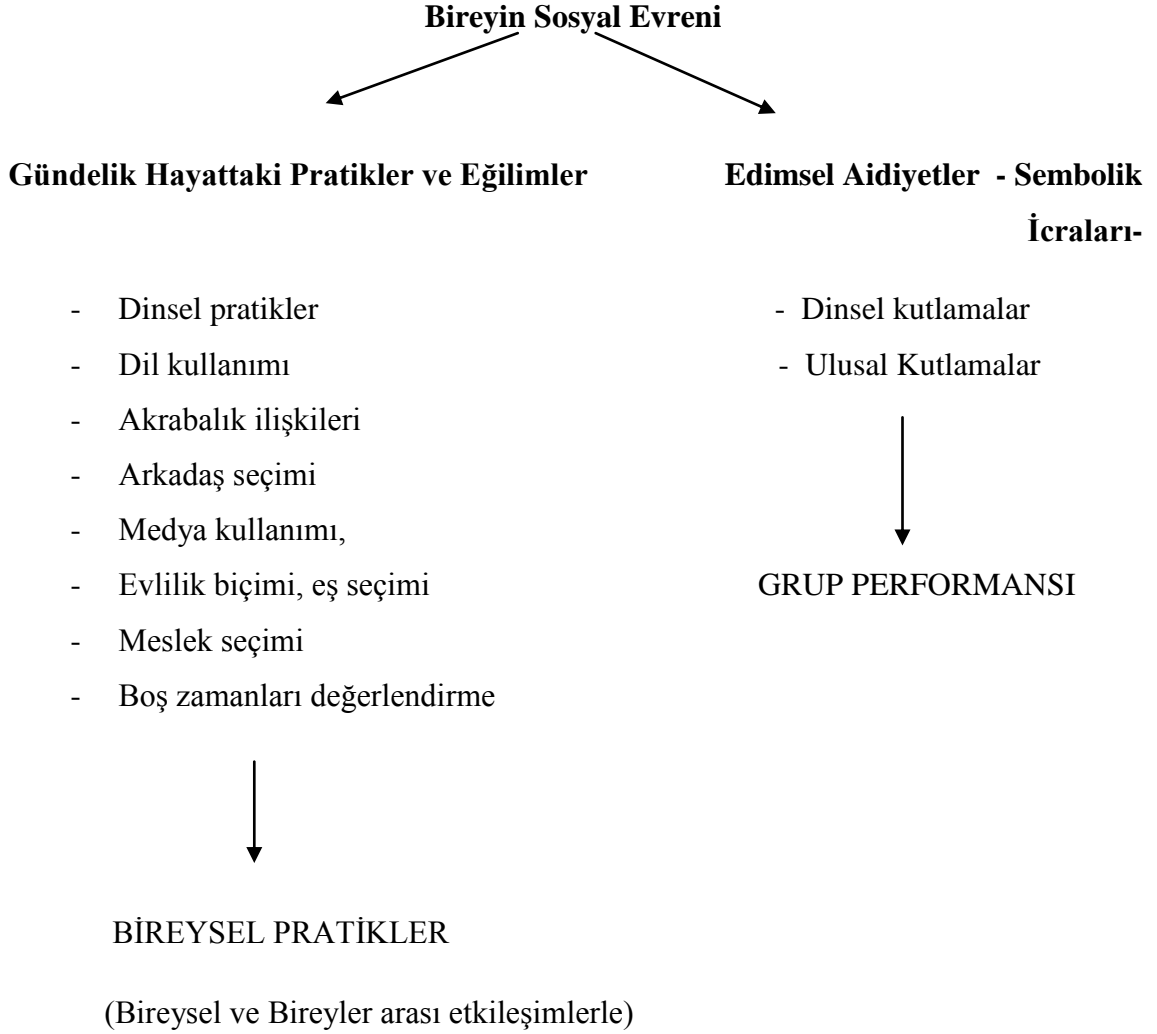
**Bireyin Sosyal Evreni**

**Gündelik Hayattaki Pratikler ve Eğilimler**

- Dinsel pratikler
- Dil kullanımı
- Akrabalık ilişkileri
- Arkadaş seçimi
- Medya kullanımı,
- Evlilik biçimi, eş seçimi
- Meslek seçimi
- Boş zamanları değerlendirme

BİREYSEL PRATİKLER

(Bireysel ve Bireyler arası etkileşimlerle)

**Edimsel Aidiyetler - Sembolik İcraları-**

- Dinsel kutlamalar
- Ulusal Kutlamalar

GRUP PERFORMANSI